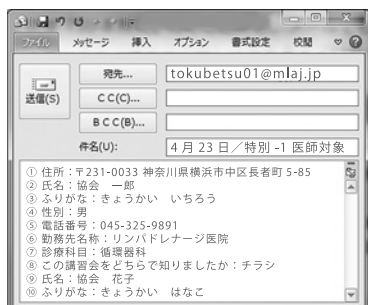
ファイル メッセージ 挿入 オプション 書式設定 校閲

送信(S)

宛先...
tokubetsu01@mlaj.jp

CC(C)...

BCC(B)...

件名(U):
4月23日／特別-1 医師対象

① 住所：〒231-0033 神奈川県横浜市中区長者町 5-85
② 氏名：協会 一郎
③ ふりがな：きょうかい いちろう
④ 性別：男
⑤ 電話番号：045-325-9891
⑥ 勤務先名称：リンパドレナージ医院
⑦ 診療科目：循環器科
⑧ この講習会をどちらで知りましたか：チラシ
⑨ 氏名：協会 花子
⑩ ふりがな：きょうかい はなこ